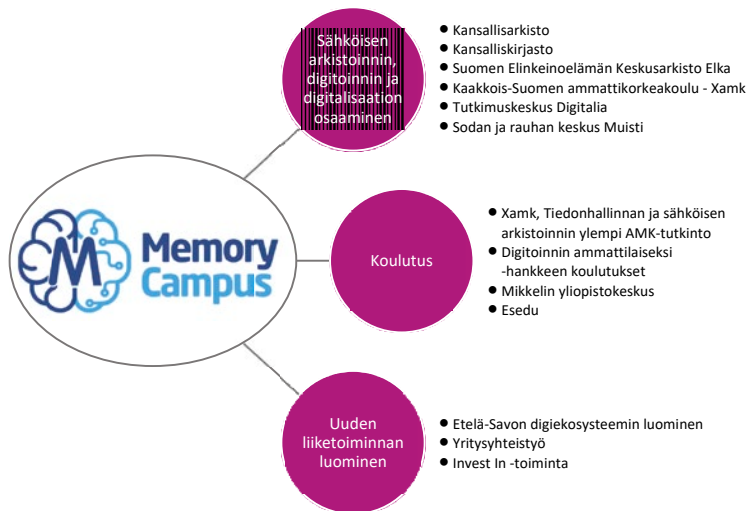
Memory Campus

Sähköisen arkistoinnin, digitoinnin ja digitalisaation osaaminen

- Kansallisarkisto
- Kansalliskirjasto
- Suomen Elinkeinoelämän Keskusarkisto Elka
- Kaakkois-Suomen ammattikorkeakoulu - Xamk
- Tutkimuskeskus Digitalia
- Sodan ja rauhan keskus Muisti

Koulutus

- Xamk, Tiedonhallinnan ja sähköisen arkistoinnin ylempi AMK-tutkinto
- Digitoinnin ammattilaiseksi -hankkeen koulutukset
- Mikkelin yliopistokeskus
- Esedu

Uuden liiketoiminnan luominen

- Etelä-Savon digiekosysteemin luominen
- Yritysyhteistyö
- Invest In -toiminta